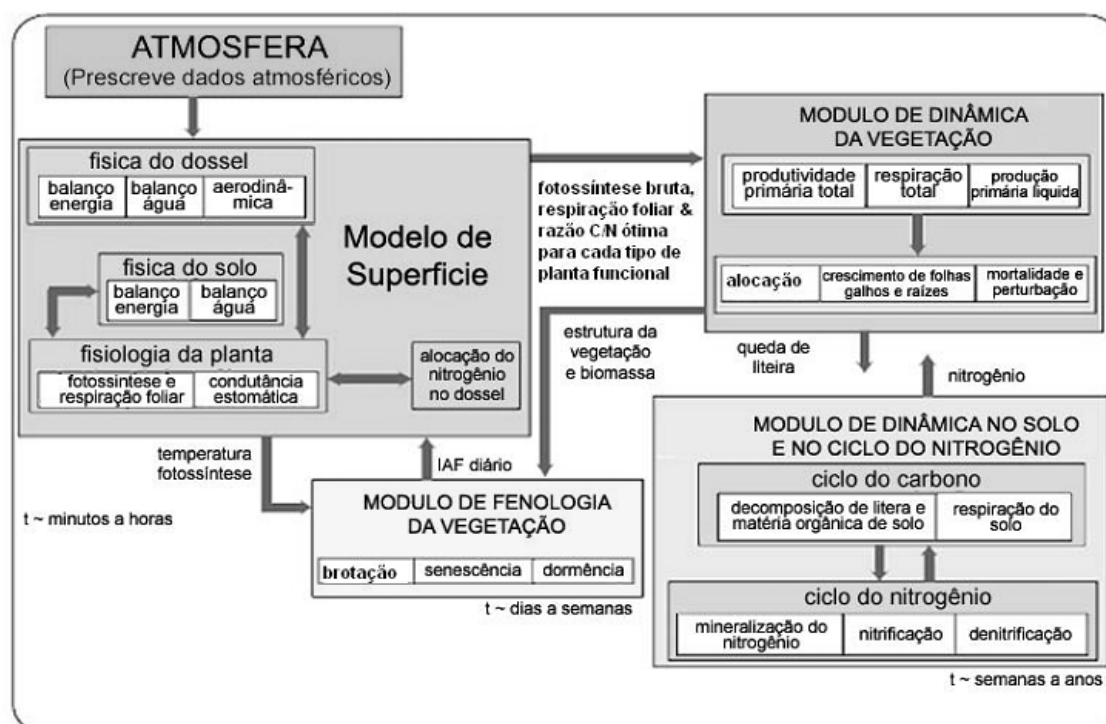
ATMOSFERA
(Prescreve dados atmosféricos)

fisica do dossel

| balanço energia | balanço água | aerodinâmica |
|---|---|---|

Modelo de Superficie

fisica do solo

| balanço energia | balanço água |
|---|---|

fisiologia da planta

| fotossíntese e respiração foliar | condutância estomática |
|---|---|

alocação do nitrogênio no dossel

temperatura fotossíntese

t ~ minutos a horas

IAF diário

MODULO DE FENOLOGIA DA VEGETAÇÃO

| brotação | senescência | dormência |
|---|---|---|

t ~ dias a semanas

fotossíntese bruta, respiração foliar & razão C/N ótima para cada tipo de planta funcional

estrutura da vegetação e biomassa

MODULO DE DINÂMICA DA VEGETAÇÃO

| produtividade primária total | respiração total | produção primária liquida |
|---|---|---|

| alocação | crescimento de folhas galhos e raízes | mortalidade e perturbação |
|---|---|---|

queda de liteira

nitrogênio

MODULO DE DINÂMICA NO SOLO E NO CICLO DO NITROGÊNIO

ciclo do carbono

| decomposição de litera e matéria orgânica de solo | respiração do solo |
|---|---|

ciclo do nitrogênio

| mineralização do nitrogênio | nitrificação | denitrificação |
|---|---|---|

t ~ semanas a anos